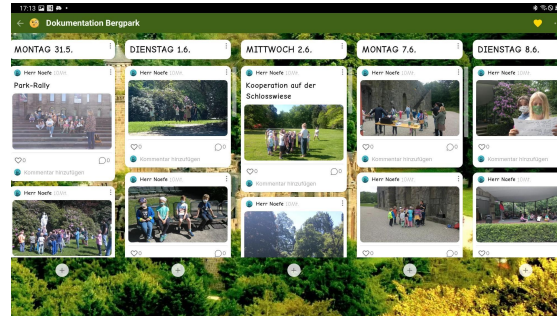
17:13

Dokumentation Bergpark

MONTAG 31.5.

Herr Noefe 10Wo.

Park-Rally

0 0

Kommentar hinzufügen

Herr Noefe 10Wo.

DIENSTAG 1.6.

Herr Noefe 10Wo.

0 0

Kommentar hinzufügen

Herr Noefe 10Wo.

0 0

MITTWOCH 2.6.

Herr Noefe 10Wo.

Kooperation auf der Schlosswiese

0 0

Kommentar hinzufügen

Herr Noefe 10Wo.

MONTAG 7.6.

Herr Noefe 10Wo.

0 0

Kommentar hinzufügen

Herr Noefe 10Wo.

DIENSTAG 8.6.

Herr Noefe 10Wo.

0 0

Kommentar hinzufügen

Herr Noefe 10Wo.

0 0